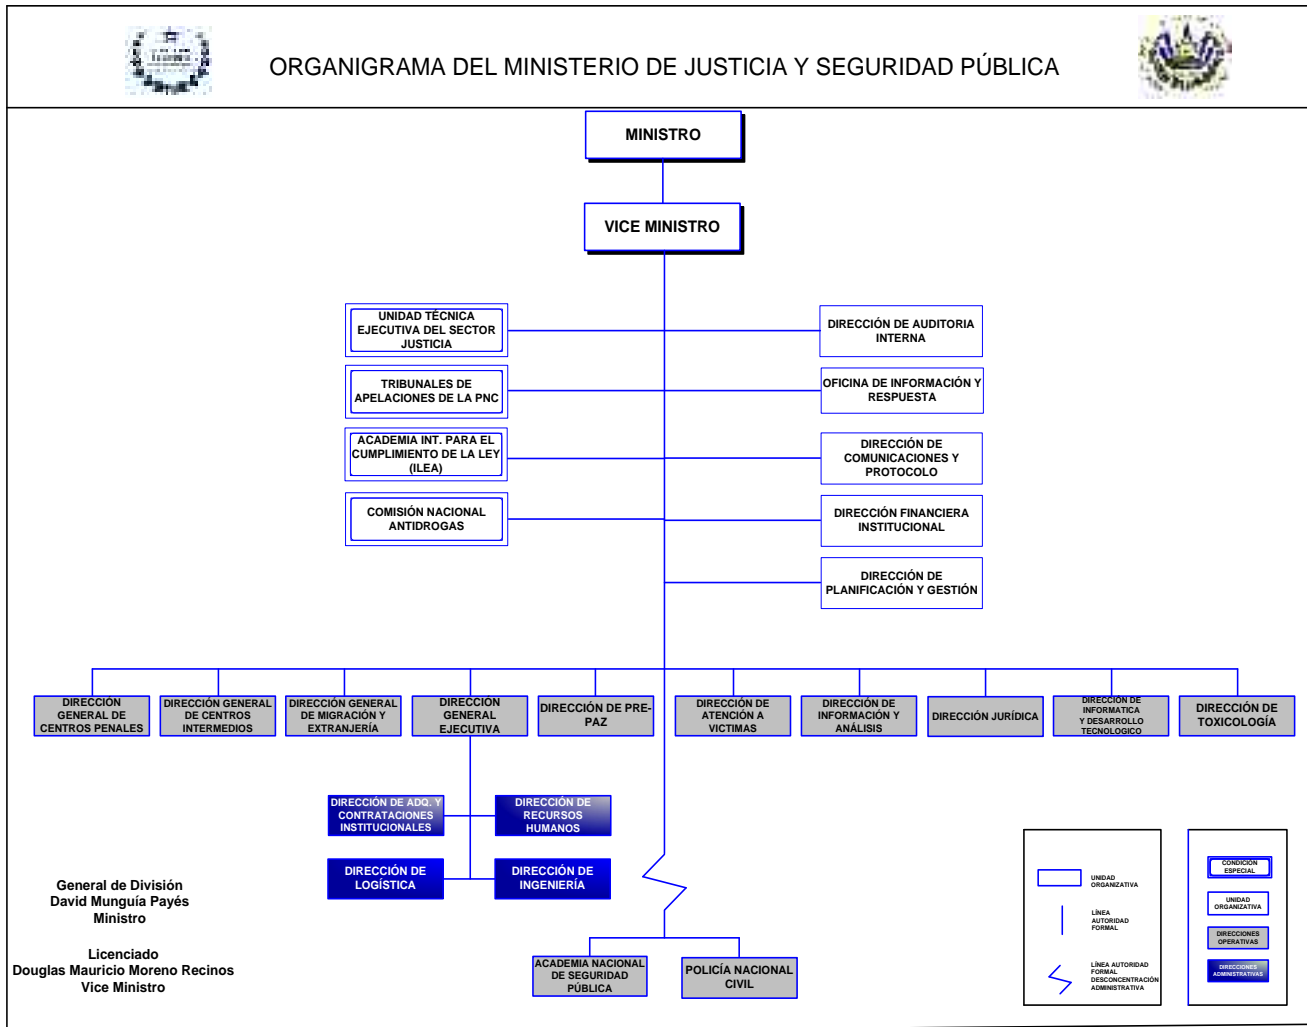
ORGANIGRAMA DEL MINISTERIO DE JUSTICIA Y SEGURIDAD PÚBLICA

MINISTRO

VICE MINISTRO

UNIDAD TÉCNICA EJECUTIVA DEL SECTOR JUSTICIA

TRIBUNALES DE APELACIONES DE LA PNC

ACADEMIA INT. PARA EL CUMPLIMIENTO DE LA LEY (ILEA)

COMISIÓN NACIONAL ANTIDROGAS

DIRECCIÓN DE AUDITORIA INTERNA

OFICINA DE INFORMACIÓN Y RESPUESTA

DIRECCIÓN DE COMUNICACIONES Y PROTOCOLO

DIRECCIÓN FINANCIERA INSTITUCIONAL

DIRECCIÓN DE PLANIFICACIÓN Y GESTIÓN

DIRECCION GENERAL DE CENTROS PENALES

DIRECCIÓN GENERAL DE CENTROS INTERMEDIOS

DIRECCIÓN GENERAL DE MIGRACIÓN Y EXTRANJERÍA

DIRECCION GENERAL EJECUTIVA

DIRECCIÓN DE PRE-PAZ

DIRECCIÓN DE ATENCIÓN A VICTIMAS

DIRECCIÓN DE INFORMACIÓN Y ANÁLISIS

DIRECCIÓN JURÍDICA

DIRECCIÓN DE INFORMATICA Y DESARROLLO TECNOLOGICO

DIRECCIÓN DE TOXICOLOGÍA

DIRECCIÓN DE ADQ. Y CONTRATACIONES INSTITUCIONALES

DIRECCIÓN DE RECURSOS HUMANOS

DIRECCIÓN DE LOGÍSTICA

DIRECCIÓN DE INGENIERÍA

ACADEMIA NACIONAL DE SEGURIDAD PÚBLICA

POLICÍA NACIONAL CIVIL

General de División
David Munguía Payés
Ministro

Licenciado
Douglas Mauricio Moreno Recinos
Vice Ministro

UNIDAD ORGANIZATIVA

LÍNEA AUTORIDAD FORMAL

LÍNEA AUTORIDAD FORMAL DESCONCENTRACIÓN ADMINISTRATIVA

CONDICIÓN ESPECIAL

UNIDAD ORGANIZATIVA

DIRECCIONES OPERATIVAS

DIRECCIONES ADMINISTRATIVAS